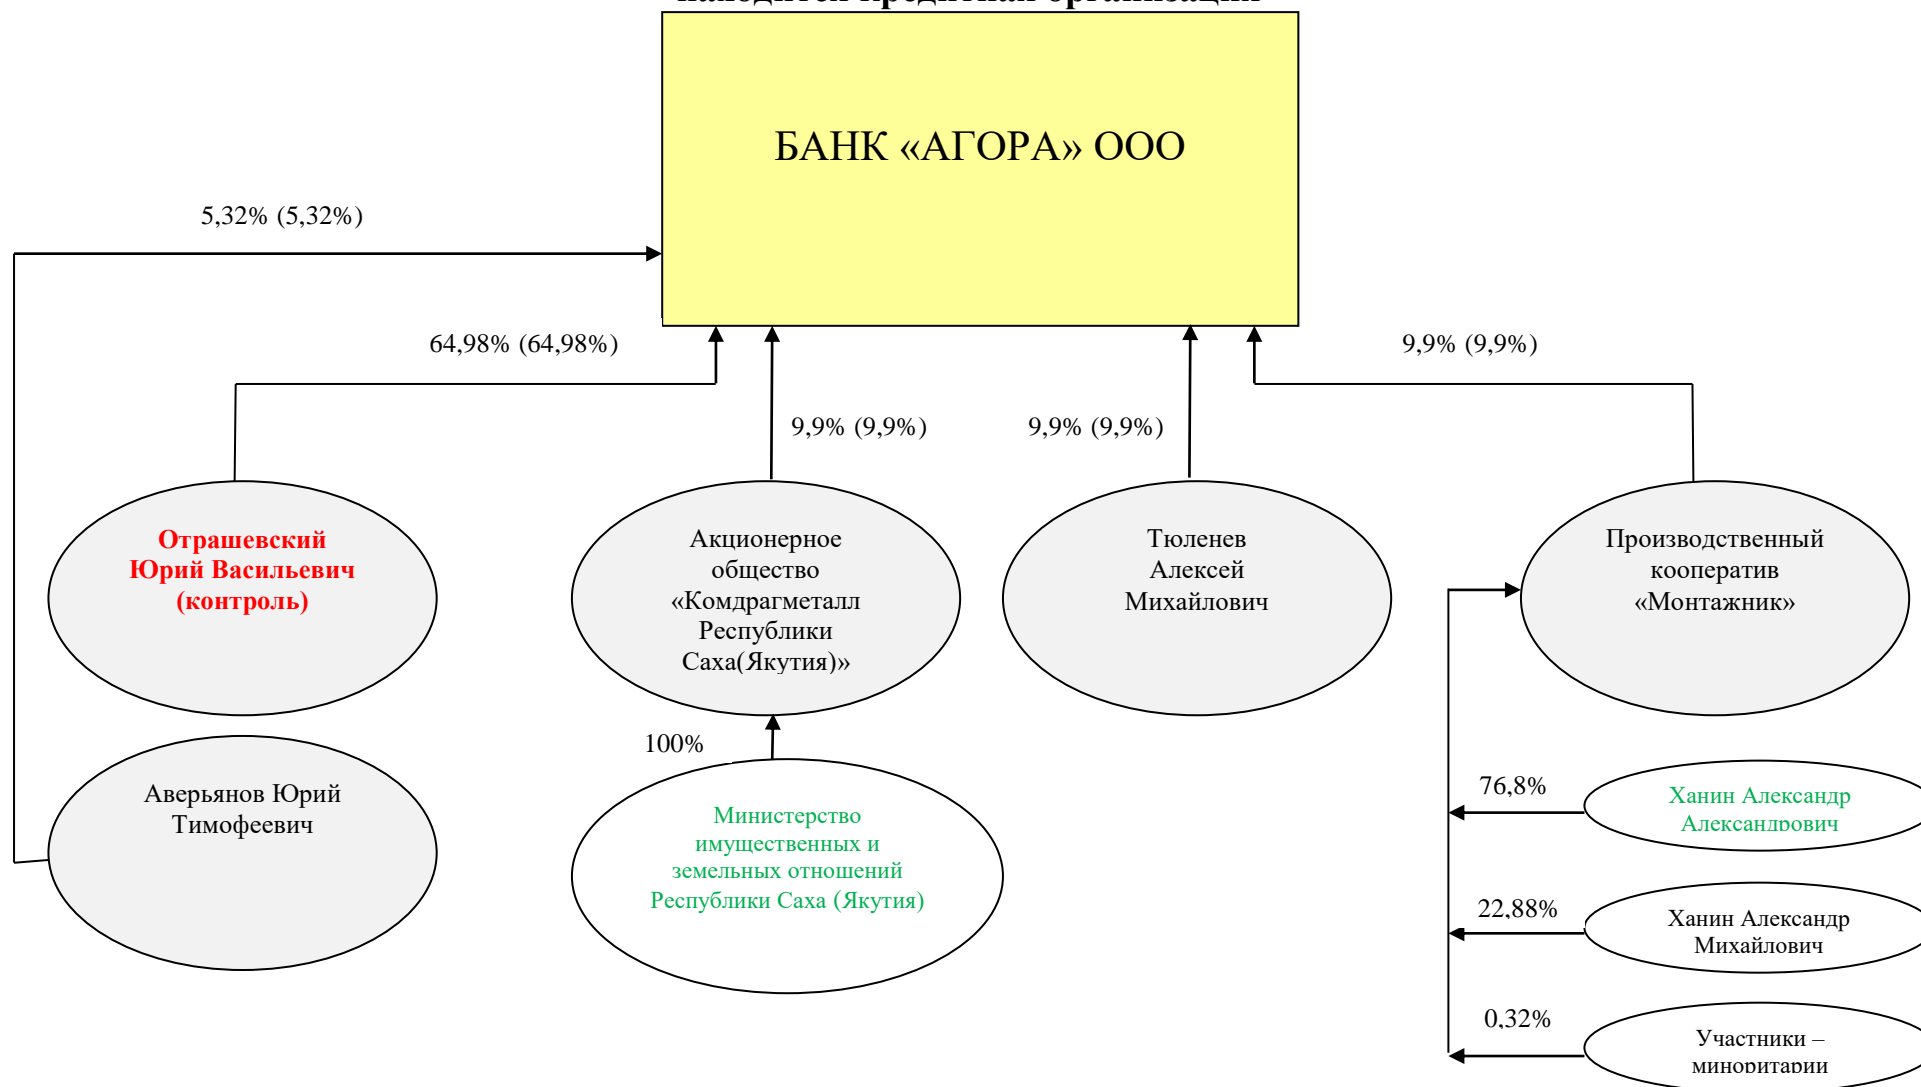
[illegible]

БАНК «АГОРА» ООО

5,32% (5,32%)

64,98% (64,98%)

9,9% (9,9%)

9,9% (9,9%)

9,9% (9,9%)

Отрашевский Юрий Васильевич (контроль)

Акционерное общество «Комдрагметалл Республики Саха(Якутия)»

Тюленев Алексей Михайлович

Производственный кооператив «Монтажник»

100%

Аверьянов Юрий Тимофеевич

Министерство имущественных и земельных отношений Республики Саха (Якутия)

76,8%

Ханин Александр Александрович

22,88%

Ханин Александр Михайлович

0,32%

Участники – миноритарии